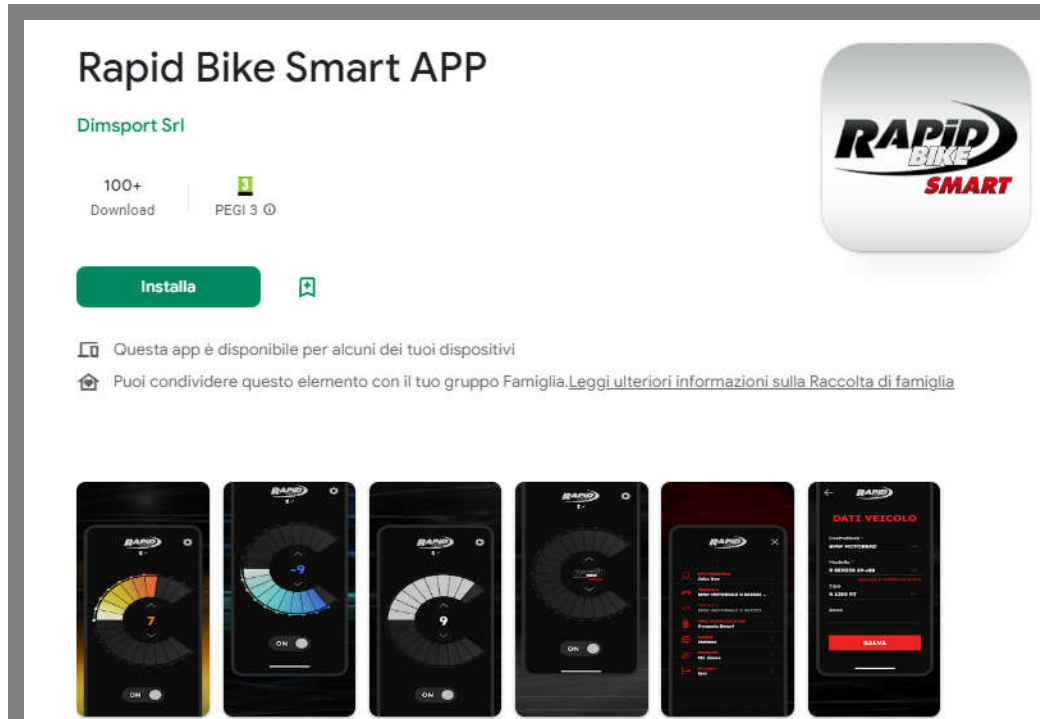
Rapid Bike Smart APP

Dimsport Srl

100+
Download

3
PEGI 3 ⓘ

Installa

Questa app è disponibile per alcuni dei tuoi dispositivi

Puoi condividere questo elemento con il tuo gruppo Famiglia. Leggi ulteriori informazioni sulla Raccolta di famiglia

RAPID BIKE SMART

RAPID
7
ON

RAPID
-9
ON

RAPID
9
ON

RAPID
ON

RAPID

RAPID
DATI VEICOLO
SALVA